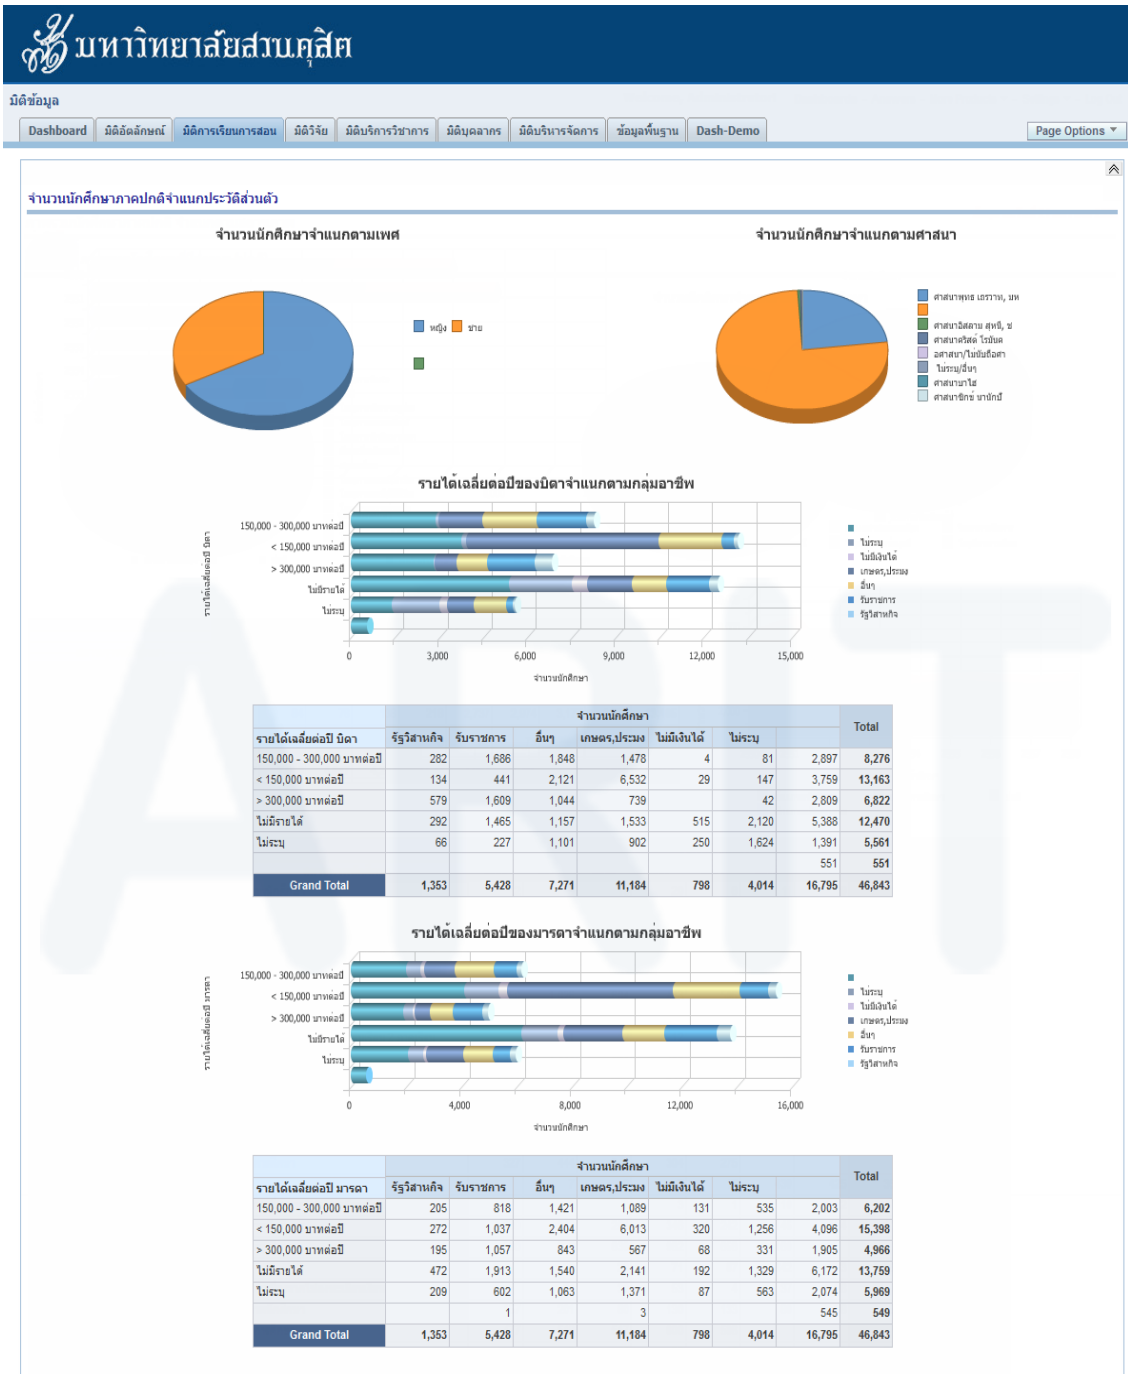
มหาวิทยาลัยสวนดุสิต

มิติข้อมูล

Dashboard | มิติอัตลักษณ์ | มิติการเรียนการสอน | มิติวิจัย | มิติบริการวิชาการ | มิติบุคลากร | มิติบริหารจัดการ | ข้อมูลพื้นฐาน | Dash-Demo

Page Options

จำนวนนักศึกษาภาคปกติจำแนกประวัติส่วนตัว

จำนวนนักศึกษาจำแนกตามเพศ

หญิง ชาย

จำนวนนักศึกษาจำแนกตามศาสนา

ศาสนาพุทธ เถรวาท, มห
ศาสนาอิสลาม สุหนี่, ช
ศาสนาคริสต์ โรมัน
อศาสนา/ไม่นับถือศา
ไม่ระบุ/อื่นๆ
ศาสนาบาไฮ
ศาสนาซิกข์ นานักปั

รายได้เฉลี่ยต่อปีของบิดาจำแนกตามกลุ่มอาชีพ

รายได้เฉลี่ยต่อปี บิดา

150,000 - 300,000 บาทต่อปี
< 150,000 บาทต่อปี
> 300,000 บาทต่อปี
ไม่มีรายได้
ไม่ระบุ

0 3,000 6,000 9,000 12,000 15,000

จำนวนนักศึกษา

ไม่ระบุ
ไม่มีเงินได้
เกษตร,ประมง
อื่นๆ
รับราชการ
รัฐวิสาหกิจ

| | จำนวนนักศึกษา | | | | | | | Total |
|---|---|---|---|---|---|---|---|---|
| รายได้เฉลี่ยต่อปี บิดา | รัฐวิสาหกิจ | รับราชการ | อื่นๆ | เกษตร,ประมง | ไม่มีเงินได้ | ไม่ระบุ | | |
| 150,000 - 300,000 บาทต่อปี | 282 | 1,686 | 1,848 | 1,478 | 4 | 81 | 2,897 | 8,276 |
| < 150,000 บาทต่อปี | 134 | 441 | 2,121 | 6,532 | 29 | 147 | 3,759 | 13,163 |
| > 300,000 บาทต่อปี | 579 | 1,609 | 1,044 | 739 | | 42 | 2,809 | 6,822 |
| ไม่มีรายได้ | 292 | 1,465 | 1,157 | 1,533 | 515 | 2,120 | 5,388 | 12,470 |
| ไม่ระบุ | 66 | 227 | 1,101 | 902 | 250 | 1,624 | 1,391 | 5,561 |
| | | | | | | | 551 | 551 |
| Grand Total | 1,353 | 5,428 | 7,271 | 11,184 | 798 | 4,014 | 16,795 | 46,843 |

รายได้เฉลี่ยต่อปีของมารดาจำแนกตามกลุ่มอาชีพ

รายได้เฉลี่ยต่อปี มารดา

150,000 - 300,000 บาทต่อปี
< 150,000 บาทต่อปี
> 300,000 บาทต่อปี
ไม่มีรายได้
ไม่ระบุ

0 4,000 8,000 12,000 16,000

จำนวนนักศึกษา

ไม่ระบุ
ไม่มีเงินได้
เกษตร,ประมง
อื่นๆ
รับราชการ
รัฐวิสาหกิจ

| | จำนวนนักศึกษา | | | | | | | Total |
|---|---|---|---|---|---|---|---|---|
| รายได้เฉลี่ยต่อปี มารดา | รัฐวิสาหกิจ | รับราชการ | อื่นๆ | เกษตร,ประมง | ไม่มีเงินได้ | ไม่ระบุ | | |
| 150,000 - 300,000 บาทต่อปี | 205 | 818 | 1,421 | 1,089 | 131 | 535 | 2,003 | 6,202 |
| < 150,000 บาทต่อปี | 272 | 1,037 | 2,404 | 6,013 | 320 | 1,256 | 4,096 | 15,398 |
| > 300,000 บาทต่อปี | 195 | 1,057 | 843 | 567 | 68 | 331 | 1,905 | 4,966 |
| ไม่มีรายได้ | 472 | 1,913 | 1,540 | 2,141 | 192 | 1,329 | 6,172 | 13,759 |
| ไม่ระบุ | 209 | 602 | 1,063 | 1,371 | 87 | 563 | 2,074 | 5,969 |
| | | 1 | | 3 | | | 545 | 549 |
| Grand Total | 1,353 | 5,428 | 7,271 | 11,184 | 798 | 4,014 | 16,795 | 46,843 |